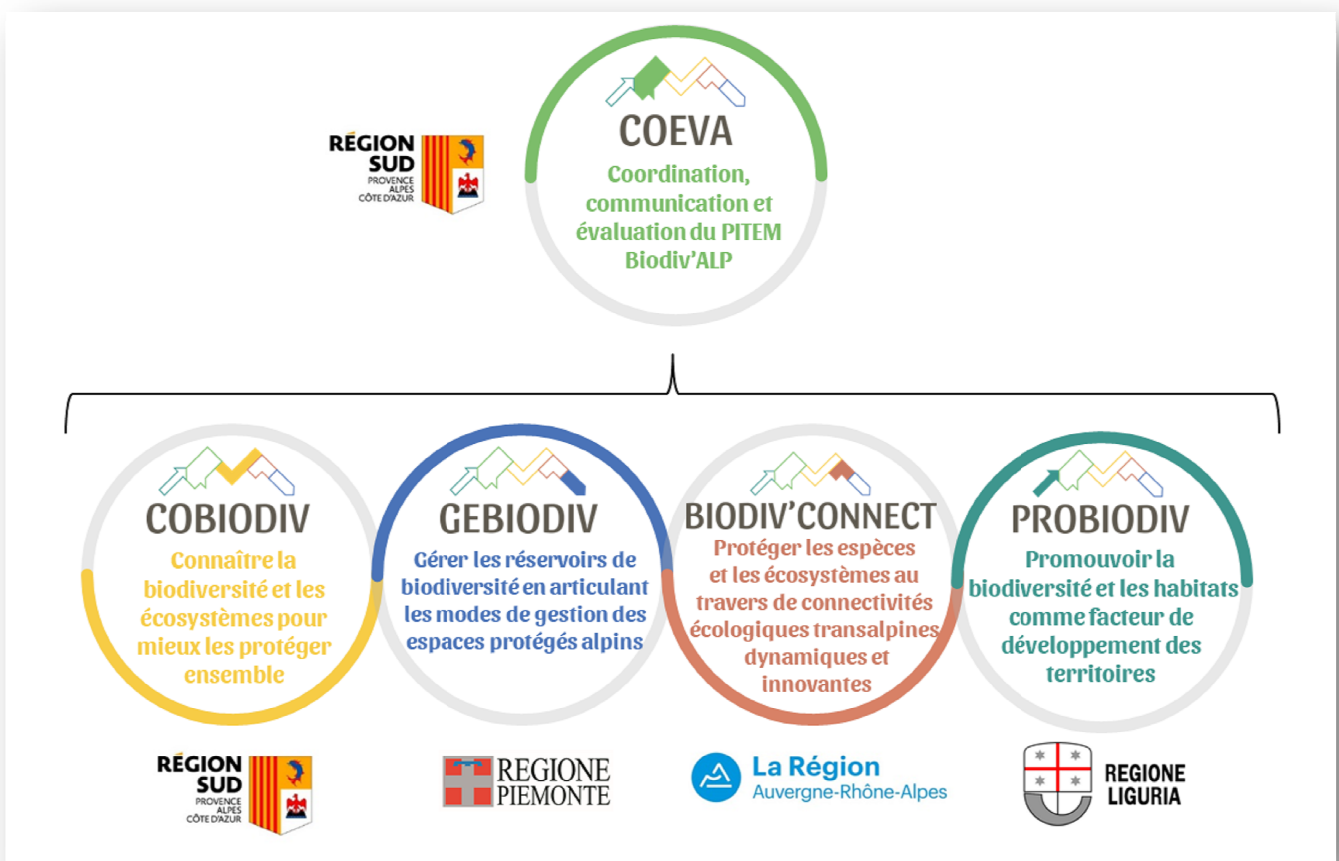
RÉGION SUD
PROVENCE ALPES CÔTE D'AZUR

COEVA
Coordination, communication et évaluation du PITEM Biodiv'ALP

COBIODIV
Connaître la biodiversité et les écosystèmes pour mieux les protéger ensemble

GEBIODIV
Gérer les réservoirs de biodiversité en articulant les modes de gestion des espaces protégés alpins

BIODIV'CONNECT
Protéger les espèces et les écosystèmes au travers de connectivités écologiques transalpines dynamiques et innovantes

PROBIODIV
Promouvoir la biodiversité et les habitats comme facteur de développement des territoires

RÉGION SUD
PROVENCE ALPES CÔTE D'AZUR

REGIONE PIEMONTE

La Région
Auvergne-Rhône-Alpes

REGIONE LIGURIA